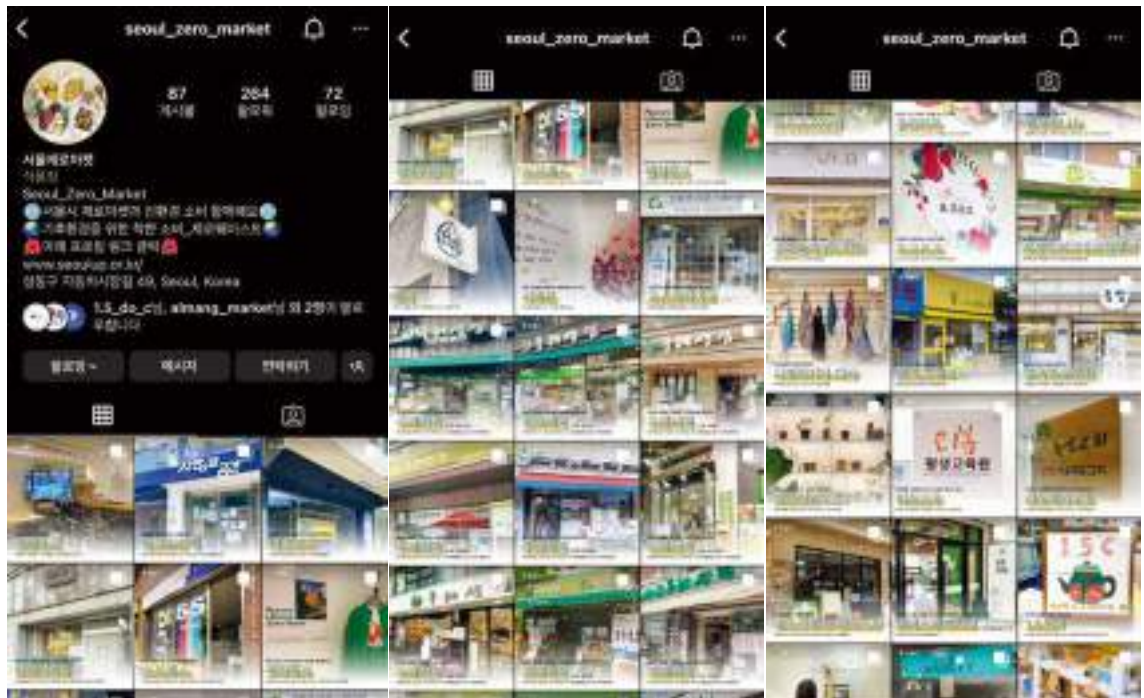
seoul_zero_market

87
게시물

284
팔로워

72
팔로잉

서울제로마켓
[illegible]
Seoul_Zero_Market
서울시 제로마켓과 친환경 소비 함께해요
기후환경을 위한 착한 소비_제로웨이스트
아래 프로필 링크 클릭
www.seoulup.or.kr/
성동구 자동차시장길 49, Seoul, Korea

1.5_do_c님, almang_market님 외 2명이 팔로우합니다

팔로잉
메시지
연락처

seoul_zero_market

seoul_zero_market